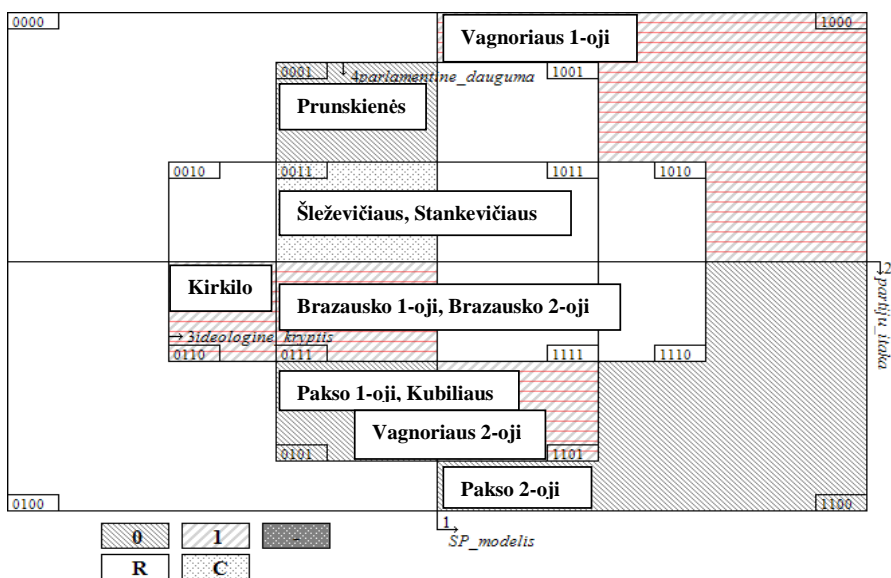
0000

Vagnoriaus 1-oji

1000

0001

4parlamentine_dauguma

1001

Prunskienės

0010

0011

1011

1010

Šleževičiaus, Stankevičiaus

2
partiju_itaka

Kirkilo

Brazausko 1-oji, Brazausko 2-oji

3ideologine_kryptis

0110

0111

1111

1110

Pakso 1-oji, Kubiliaus

Vagnoriaus 2-oji

0101

1101

Pakso 2-oji

0100

1100

1
SP_modelis

0

I

-

R

C